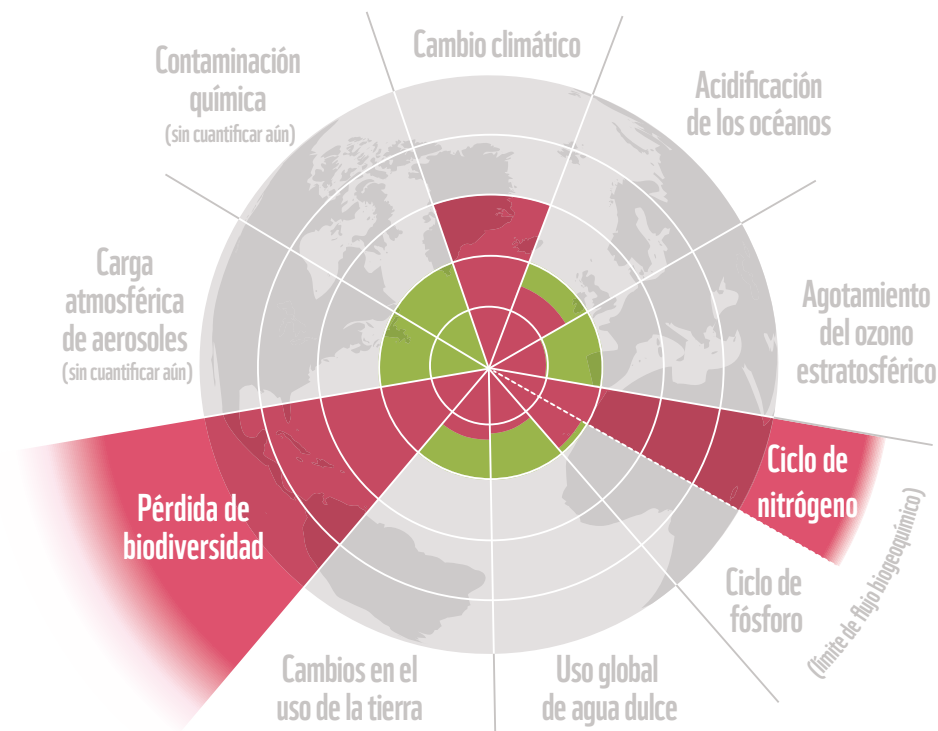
Contaminación química
(sin cuantificar aún)

Cambio climático

Acidificación de los océanos

Carga atmosférica de aerosoles
(sin cuantificar aún)

Agotamiento del ozono estratosférico

Ciclo de nitrógeno

Pérdida de biodiversidad

Ciclo de fósforo

(límite de flujo biogeoquímico)

Cambios en el uso de la tierra

Uso global de agua dulce